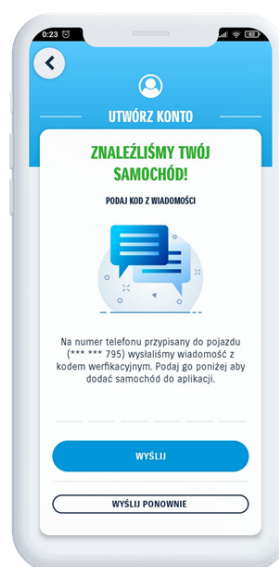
0:23

UTWÓRZ KONTO

ZNALEŹLIŚMY TWÓJ SAMOCHÓD!

PODAJ KOD Z WIADOMOŚCI

Na numer telefonu przypisany do pojazdu (*** *** 795) wysłaliśmy wiadomość z kodem werfikacyjnym. Podaj go poniżej aby dodać samochód do aplikacji.

WYŚLIJ

WYŚLIJ PONOWNIE